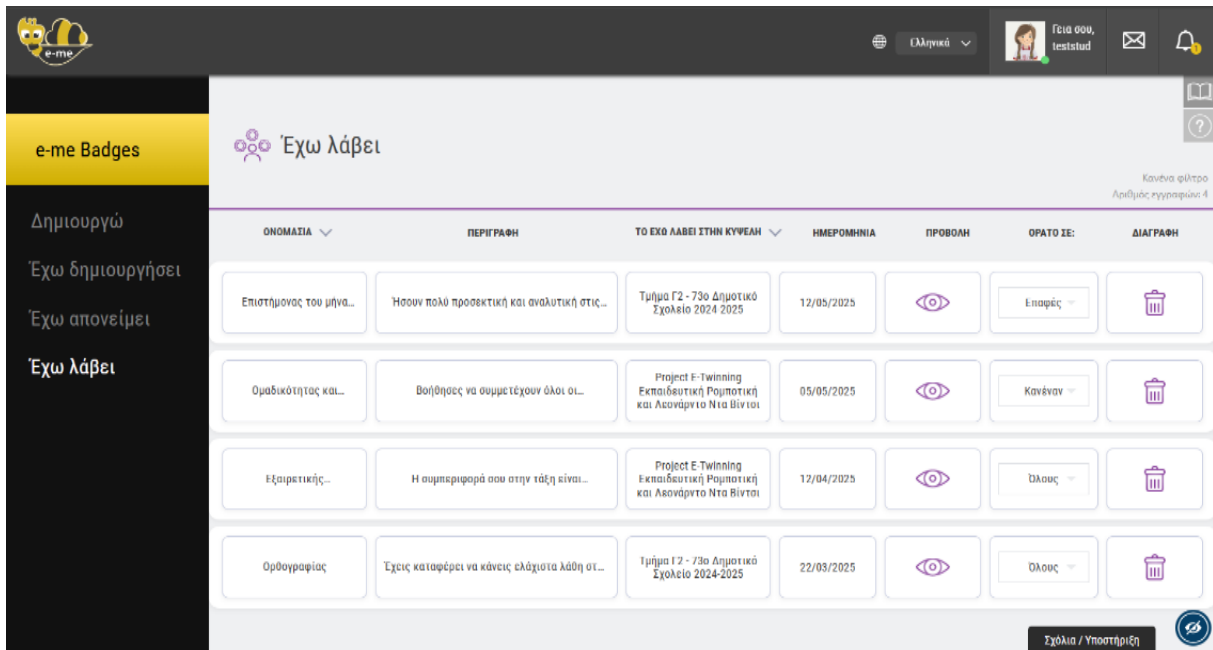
e-me

Ελληνικά

Γεια σου, teststud

e-me Badges

Δημιουργώ

Έχω δημιουργήσει

Έχω απονείμει

Έχω λάβει

Έχω λάβει

Κανένα φίλτρο
Αριθμός εγγραφών: 4

| ΟΝΟΜΑΣΙΑ | ΠΕΡΙΓΡΑΦΗ | ΤΟ ΕΧΩ ΛΑΒΕΙ ΣΤΗΝ ΚΥΨΕΛΗ | ΗΜΕΡΟΜΗΝΙΑ | ΠΡΟΒΟΛΗ | ΟΡΑΤΟ ΣΕ: | ΔΙΑΓΡΑΦΗ |
|---|---|---|---|---|---|---|
| Επιστήμονας του μηχα... | Ήσουν πολύ προσεκτική και αναλυτική στις... | Τμήμα Γ2 - 73ο Δημοτικό Σχολείο 2024-2025 | 12/05/2025 | | Επαφές | |
| Ομαδικότητας και... | Βοήθησες να συμμετέχουν όλοι οι... | Project E-Twinning Εκπαιδευτική Ρομποτική και Λεονάρντο Ντα Βίντσι | 05/05/2025 | | Κανέναν | |
| Εξαιρετικής... | Η συμπεριφορά σου στην τάξη είναι... | Project E-Twinning Εκπαιδευτική Ρομποτική και Λεονάρντο Ντα Βίντσι | 12/04/2025 | | Όλους | |
| Ορθογραφίας | Έχεις καταφέρει να κάνεις ελάχιστα λάθη στ... | Τμήμα Γ2 - 73ο Δημοτικό Σχολείο 2024-2025 | 22/03/2025 | | Όλους | |

Σχόλια / Υποστήριξη